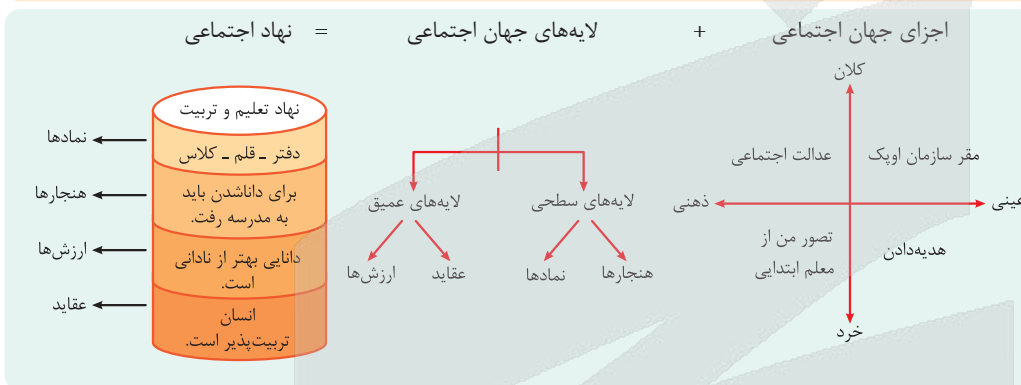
اجزای جهان اجتماعی + لایه‌های جهان اجتماعی = نهاد اجتماعی

کلان
مقر سازمان اوپک
عدالت اجتماعی
عینی
ذهنی
هدیه‌دادن
تصور من از معلم ابتدایی
خرد

لایه‌های سطحی
لایه‌های عمیق
هنجارها
نمادها
عقاید
ارزش‌ها

نهاد تعلیم و تربیت
دفتر ـ قلم ـ کلاس
برای داناشدن باید به مدرسه رفت.
دانایی بهتر از نادانی است.
انسان تربیت‌پذیر است.

نمادها
هنجارها
ارزش‌ها
عقاید